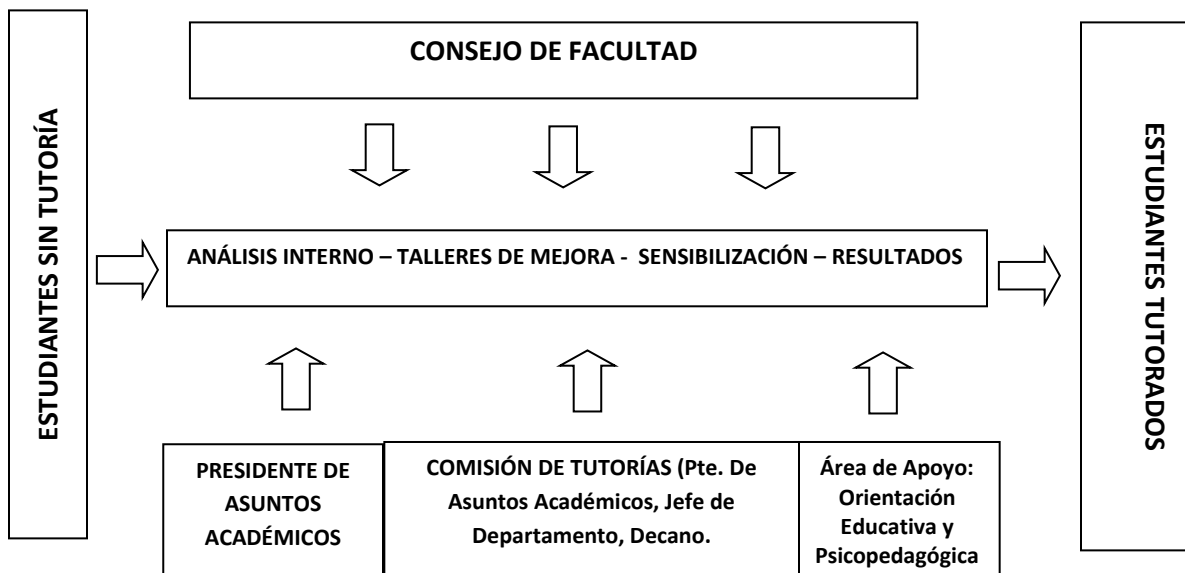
ESTUDIANTES SIN TUTORÍA

CONSEJO DE FACULTAD

ANÁLISIS INTERNO – TALLERES DE MEJORA - SENSIBILIZACIÓN – RESULTADOS

PRESIDENTE DE ASUNTOS ACADÉMICOS

COMISIÓN DE TUTORÍAS (Pte. De Asuntos Académicos, Jefe de Departamento, Decano.

Área de Apoyo: Orientación Educativa y Psicopedagógica

ESTUDIANTES TUTORADOS